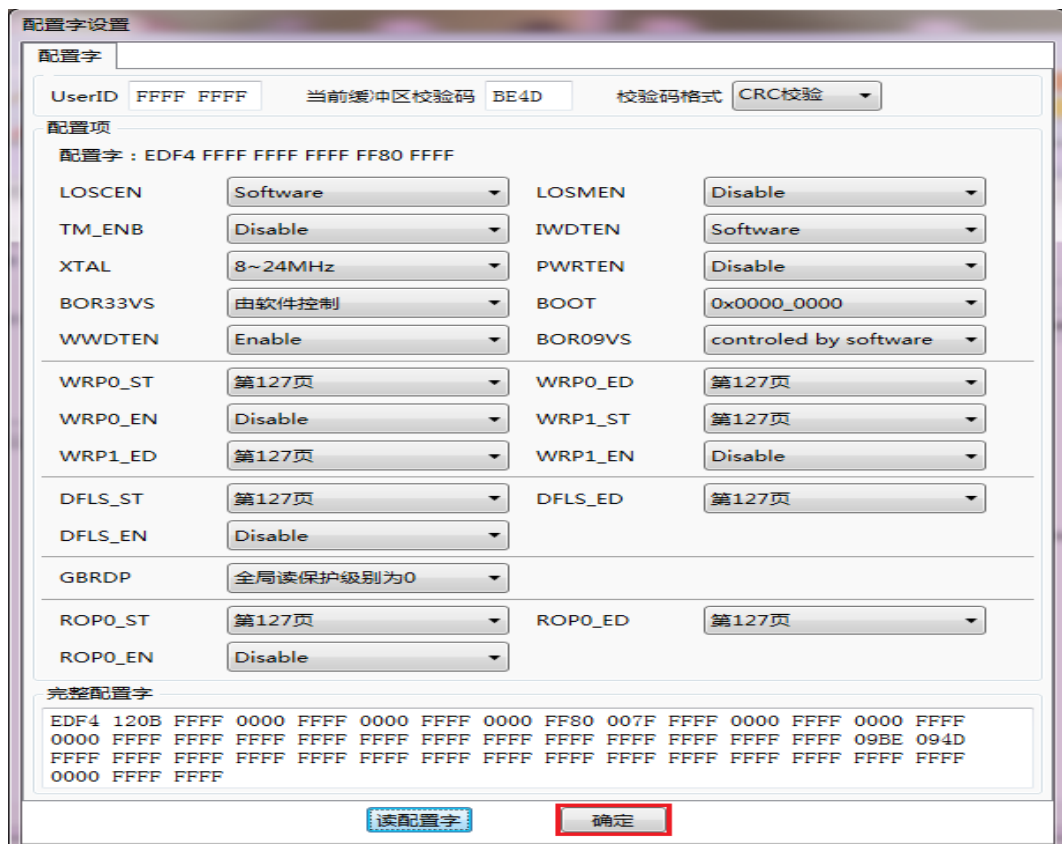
配置字设置

配置字

UserID FFFF FFFF 当前缓冲区校验码 BE4D 校验码格式 CRC校验

配置项

配置字：EDF4 FFFF FFFF FFFF FF80 FFFF

| | | | |
|---|---|---|---|
| LOSCEN | Software | LOSMEN | Disable |
| TM_ENB | Disable | IWDTEN | Software |
| XTAL | 8~24MHz | PWRTEN | Disable |
| BOR33VS | 由软件控制 | BOOT | 0x0000_0000 |
| WWDTEN | Enable | BOR09VS | controled by software |
| WRP0_ST | 第127页 | WRP0_ED | 第127页 |
| WRP0_EN | Disable | WRP1_ST | 第127页 |
| WRP1_ED | 第127页 | WRP1_EN | Disable |
| DFLS_ST | 第127页 | DFLS_ED | 第127页 |
| DFLS_EN | Disable | | |
| GBRDP | 全局读保护级别为0 | | |
| ROP0_ST | 第127页 | ROP0_ED | 第127页 |
| ROP0_EN | Disable | | |

完整配置字

EDF4 120B FFFF 0000 FFFF 0000 FFFF 0000 FF80 007F FFFF 0000 FFFF 0000 FFFF 0000 FFFF FFFF FFFF FFFF FFFF FFFF FFFF FFFF FFFF FFFF FFFF FFFF 09BE 094D FFFF FFFF FFFF FFFF FFFF FFFF FFFF FFFF FFFF FFFF FFFF FFFF FFFF FFFF FFFF 0000 FFFF FFFF

读配置字 确定